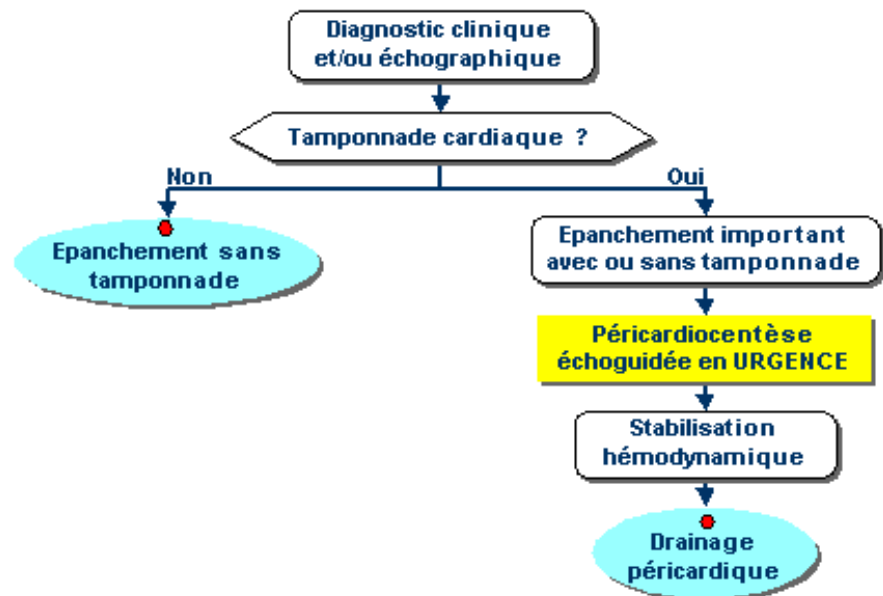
Diagnostic clinique et/ou échographique

Tamponnade cardiaque ?

Non

Oui

Epanchement sans tamponnade

Epanchement important avec ou sans tamponnade

Péricardiocentèse échoguidée en URGENCE

Stabilisation hémodynamique

Drainage péricardique